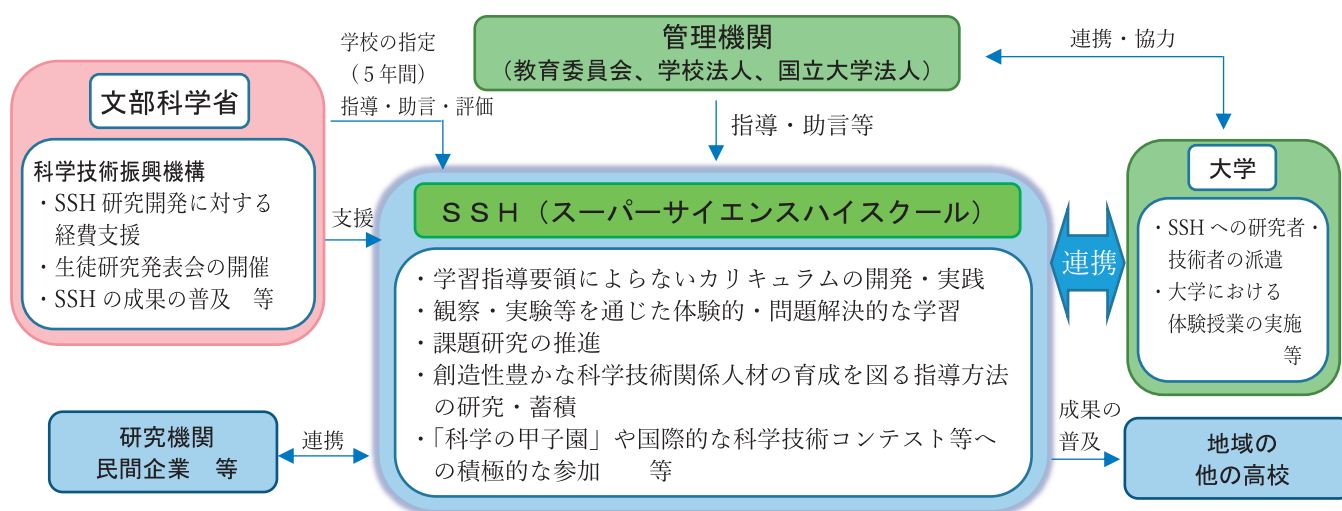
文部科学省

科学技術振興機構
・SSH 研究開発に対する経費支援
・生徒研究発表会の開催
・SSH の成果の普及　等

学校の指定
（５年間）
指導・助言・評価

支援

管理機関
（教育委員会、学校法人、国立大学法人）

指導・助言等

連携・協力

大学

・SSH への研究者・技術者の派遣
・大学における体験授業の実施
等

ＳＳＨ（スーパーサイエンスハイスクール）

・学習指導要領によらないカリキュラムの開発・実践
・観察・実験等を通じた体験的・問題解決的な学習
・課題研究の推進
・創造性豊かな科学技術関係人材の育成を図る指導方法の研究・蓄積
・「科学の甲子園」や国際的な科学技術コンテスト等への積極的な参加　　等

連携

研究機関
民間企業　等

連携

成果の
普及

地域の
他の高校